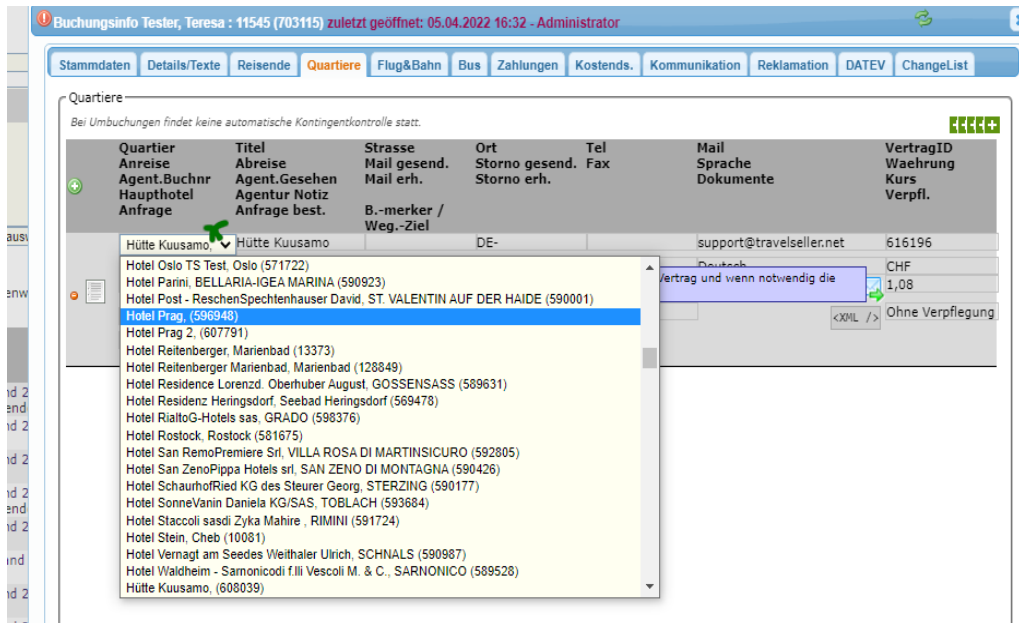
Buchungsinfo Tester, Teresa : 11545 (703115) zuletzt geöffnet: 05.04.2022 16:32 - Administrator

Stammdaten | Details/Texte | Reisende | Quartiere | Flug&Bahn | Bus | Zahlungen | Kostends. | Kommunikation | Reklamation | DATEV | ChangeList

Quartiere

Bei Umbuchungen findet keine automatische Kontingentkontrolle statt.

| Quartier Anreise Agent.Buchnr Haupthotel Anfrage | Titel Abreise Agent.Gesehen Agentur Notiz Anfrage best. | Strasse Mail gesend. Mail erh. B.-merker / Weg.-Ziel | Ort Storno gesend. Storno erh. | Tel Fax | Mail Sprache Dokumente | VertragID Waehrung Kurs Verpfl. |
|---|---|---|---|---|---|---|
| Hütte Kuusamo, | Hütte Kuusamo | | DE- | | support@travelseller.net | 616196 |
| | | | | | Deutsch | CHF |
| | | | | | | 1,08 |
| | | | | | <XML /> | Ohne Verpflegung |

Vertrag und wenn notwendig die

Hotel Oslo TS Test, Oslo (571722)
Hotel Parini, BELLARIA-IGEA MARINA (590923)
Hotel Post - ReschenSpechtenhauser David, ST. VALENTIN AUF DER HAIDE (590001)
Hotel Prag, (596948)
Hotel Prag 2, (607791)
Hotel Reitenberger, Marienbad (13373)
Hotel Reitenberger Marienbad, Marienbad (128849)
Hotel Residence Lorenzd. Oberhuber August, GOSSENSASS (589631)
Hotel Residenz Heringsdorf, Seebad Heringsdorf (569478)
Hotel RialtoG-Hotels sas, GRADO (598376)
Hotel Rostock, Rostock (581675)
Hotel San RemoPremiere Srl, VILLA ROSA DI MARTINSICURO (592805)
Hotel San ZenoPippa Hotels srl, SAN ZENO DI MONTAGNA (590426)
Hotel SchaurhofRied KG des Steurer Georg, STERZING (590177)
Hotel SonneVanin Daniela KG/SAS, TOBLACH (593684)
Hotel Staccoli sasdi Zyka Mahire , RIMINI (591724)
Hotel Stein, Cheb (10081)
Hotel Vernagt am Seedes Weithaler Ulrich, SCHNALS (590987)
Hotel Waldheim - Sarnonicodi f.lli Vescoli M. & C., SARNONICO (589528)
Hütte Kuusamo, (608039)

ausv
enw
nd 2
end
nd 2
nd 2
nd 2
end
nd 2
nd
nd 2